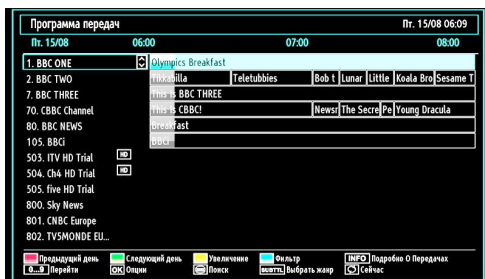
Программа передач

Пт. 15/08 06:09

Пт. 15/08 06:00 07:00 08:00

1. BBC ONE
2. BBC TWO
7. BBC THREE
70. CBBC Channel
80. BBC NEWS
105. BBCi
503. ITV HD Trial HD
504. Ch4 HD Trial HD
505. five HD Trial
800. Sky News
801. CNBC Europe
802. TV5MONDE EU...

Olympics Breakfast

Tikkabilla | Teletubbies | Bob t | Lunar | Little | Koala Bro | Sesame T

This is BBC THREE

This is CBBC! | News | The Secre | Pe | Young Dracula

Breakfast

BBCi

Предыдущий день | Следующий день | Увеличение | Фильтр | INFO Подробно О Передачах
0...9 Перейти | OK Опции | Поиск | SUBTTL Выбрать жанр | Сейчас